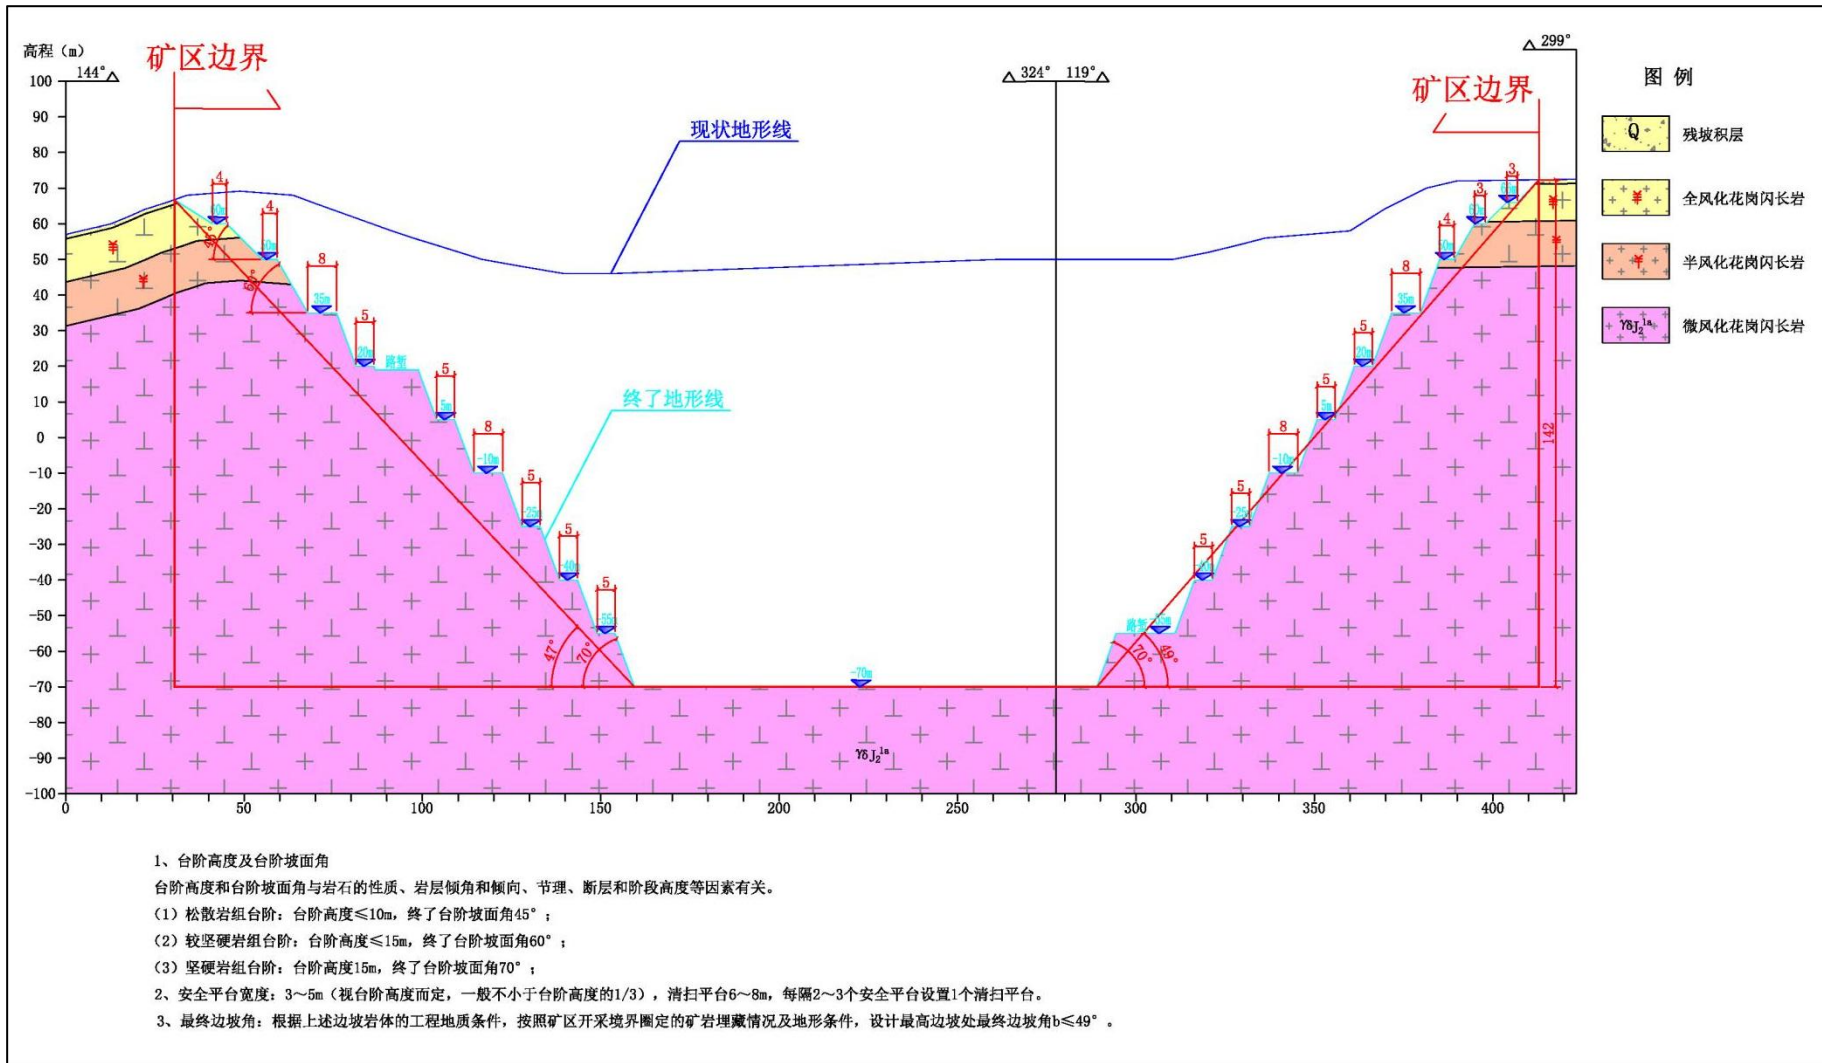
高程（m）

144°

矿区边界

324°　119°

299°

矿区边界

图例

Q　残坡积层

全风化花岗闪长岩

半风化花岗闪长岩

$\gamma\delta J_2^{1a}$　微风化花岗闪长岩

现状地形线

终了地形线

100
90
80
70
60
50
40
30
20
10
0
-10
-20
-30
-40
-50
-60
-70
-80
-90
-100

4　60m
4　50m
8　35m
5　20m　路堑
5　5m
8　-10m
5　-25m
5　-40m
5　-55m
-70m

3　65m
3　60m
4　50m
8　35m
5　20m
5　5m
8　-10m
5　-25m
5　-40m
路堑　-55m

47°　70°
70°　49°

142

$\gamma\delta J_2^{1a}$

0　50　100　150　200　250　300　350　400

1、台阶高度及台阶坡面角

台阶高度和台阶坡面角与岩石的性质、岩层倾角和倾向、节理、断层和阶段高度等因素有关。

（1）松散岩组台阶：台阶高度≤10m，终了台阶坡面角45°；

（2）较坚硬岩组台阶：台阶高度≤15m，终了台阶坡面角60°；

（3）坚硬岩组台阶：台阶高度15m，终了台阶坡面角70°；

2、安全平台宽度：3～5m（视台阶高度而定，一般不小于台阶高度的1/3），清扫平台6～8m，每隔2～3个安全平台设置1个清扫平台。

3、最终边坡角：根据上述边坡岩体的工程地质条件，按照矿区开采境界圈定的矿岩埋藏情况及地形条件，设计最高边坡处最终边坡角b≤49°。